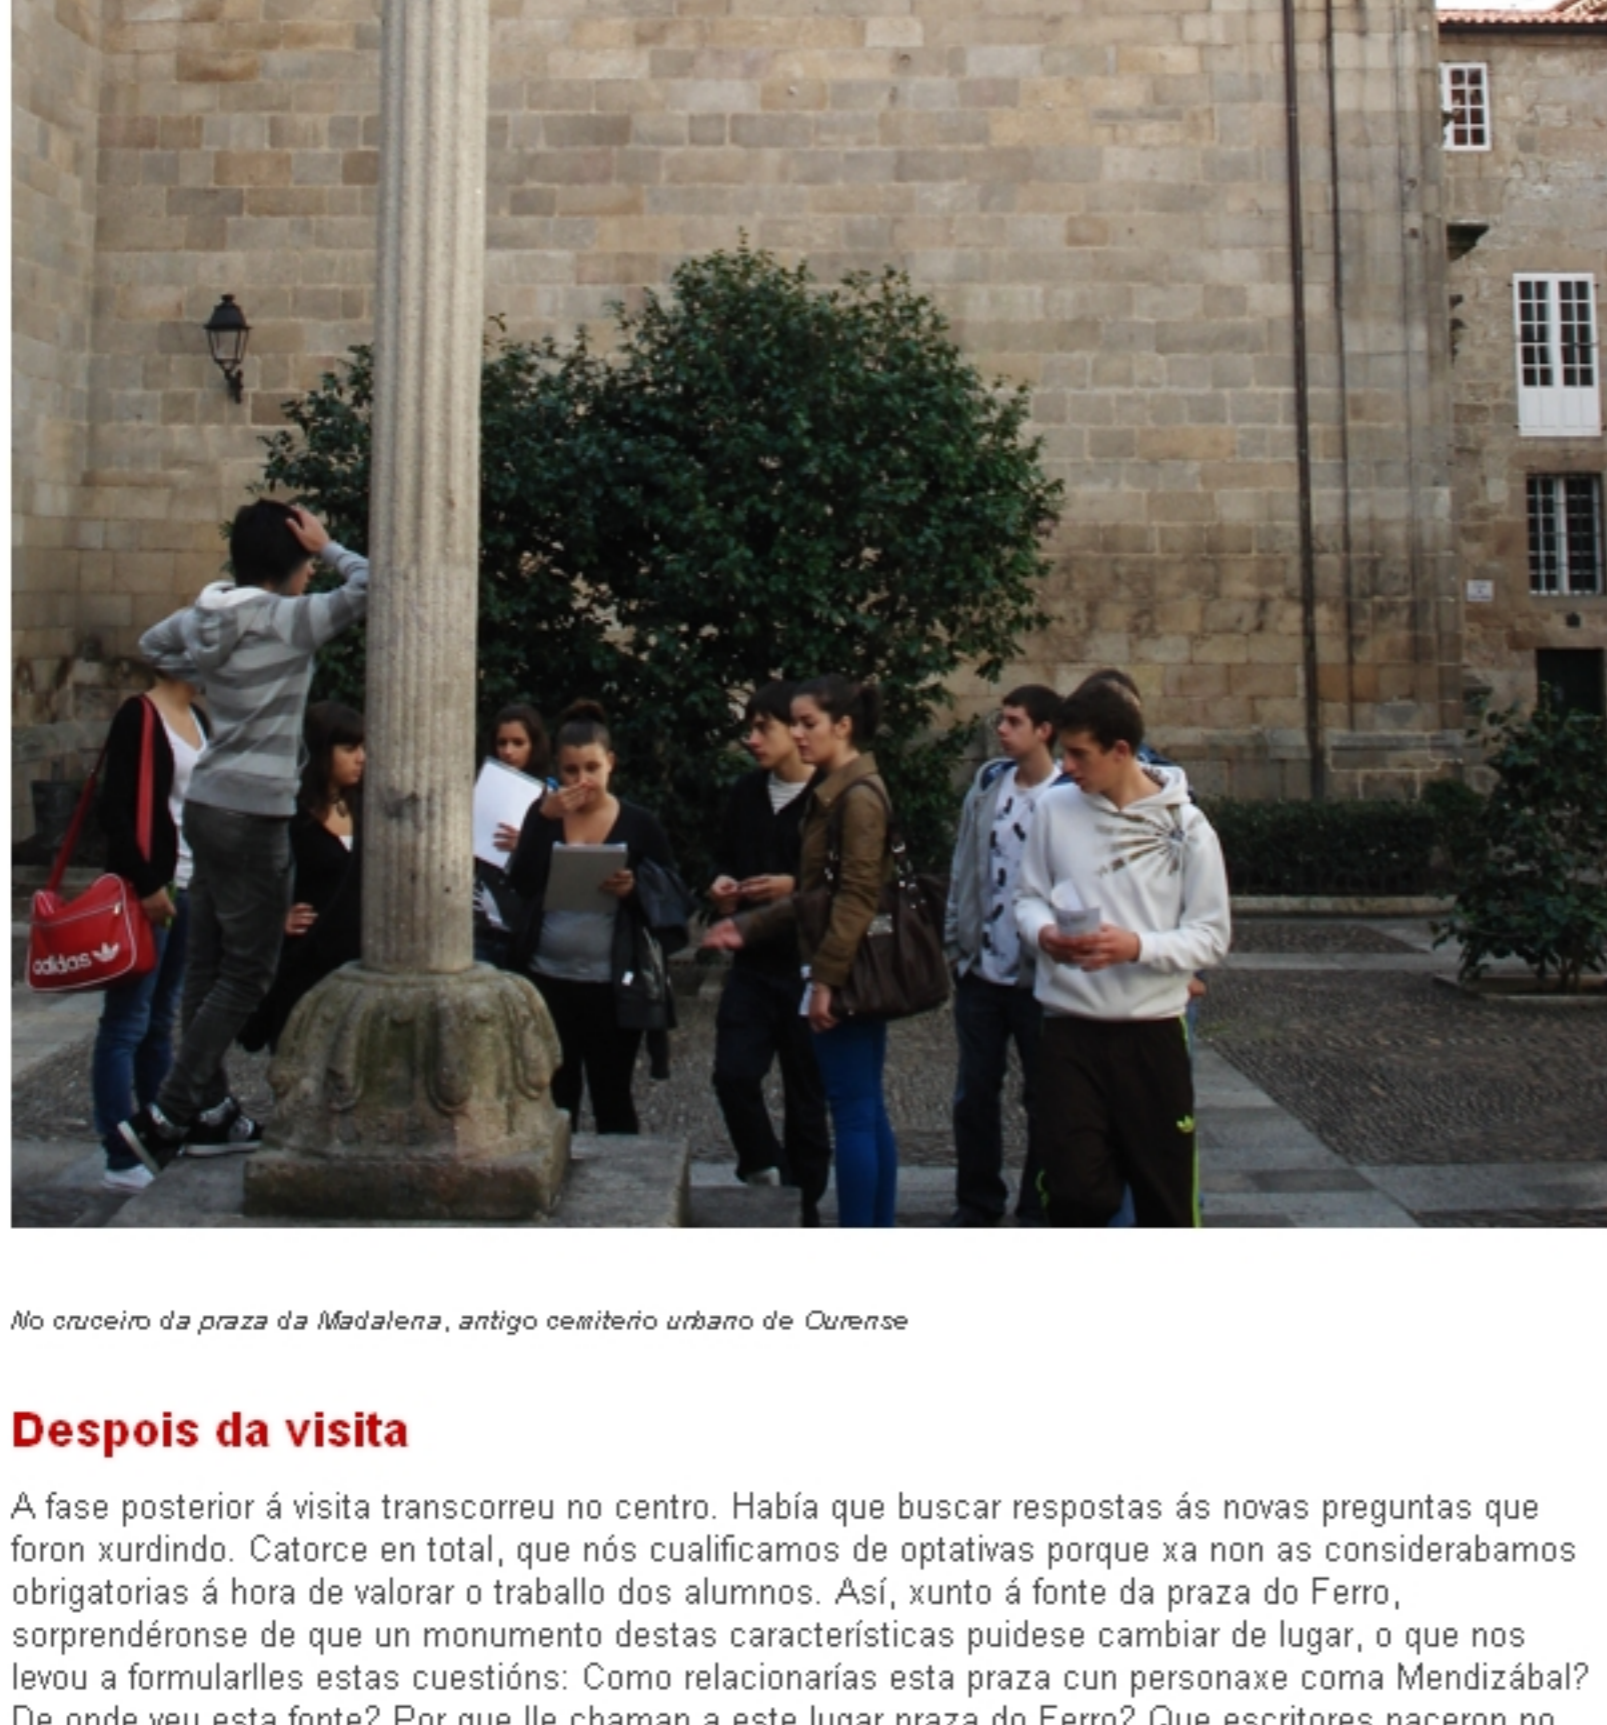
adidas

No cruceiro da praza da Madalena, antigo cemiterio urbano de Ourense

Despois da visita

A fase posterior á visita transcorreu no centro. Había que buscar respostas ás novas preguntas que foron xurdindo. Catorce en total, que nós cualificamos de optativas porque xa non as considerabamos obrigatorias á hora de valorar o traballo dos alumnos. Así, xunto á fonte da praza do Ferro, sorprendéronse de que un monumento destas características puidese cambiar de lugar, o que nos levou a formularlles estas cuestións: Como relacionarías esta praza cun personaxe coma Mendizábal? De onde veu esta fonte? Por que lle chaman a este lugar praza do Ferro? Que escritores naceron no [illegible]